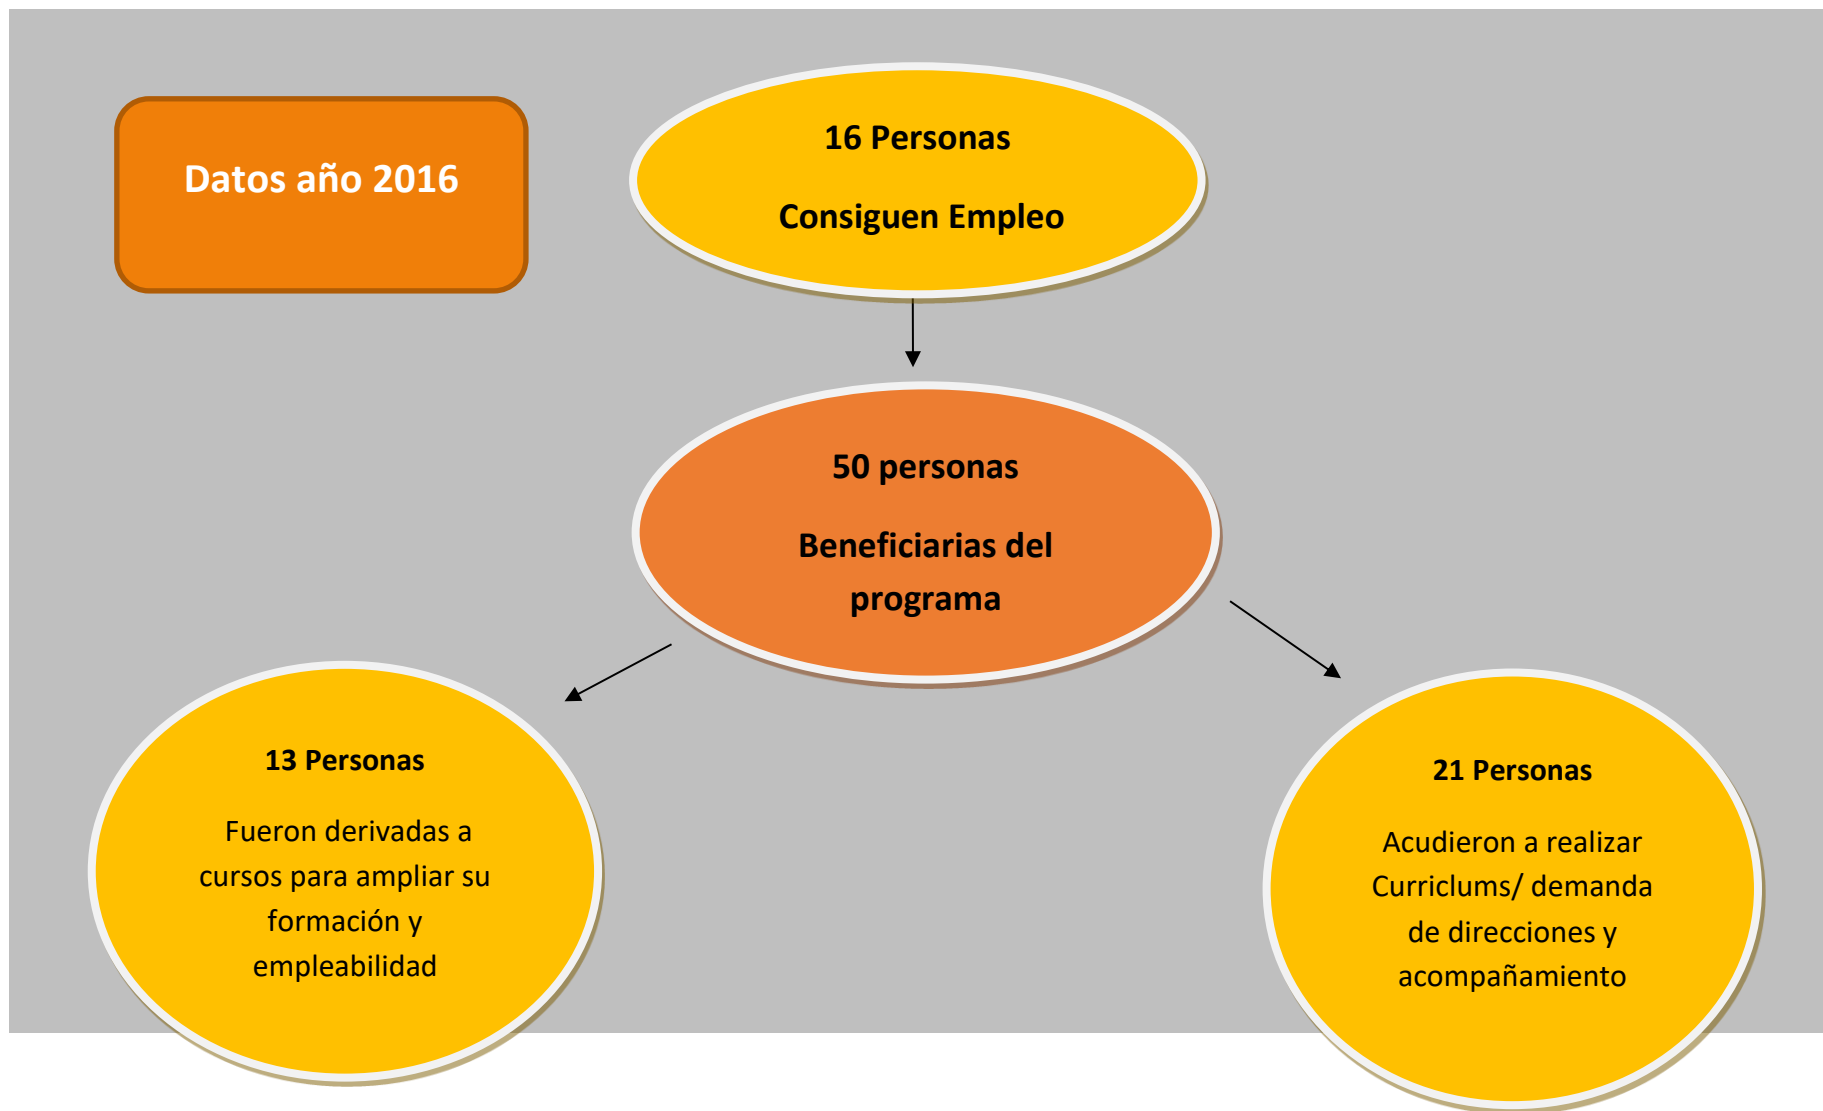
Datos año 2016

16 Personas

Consiguen Empleo

50 personas

Beneficiarias del programa

13 Personas

Fueron derivadas a cursos para ampliar su formación y empleabilidad

21 Personas

Acudieron a realizar Curriclums/ demanda de direcciones y acompañamiento